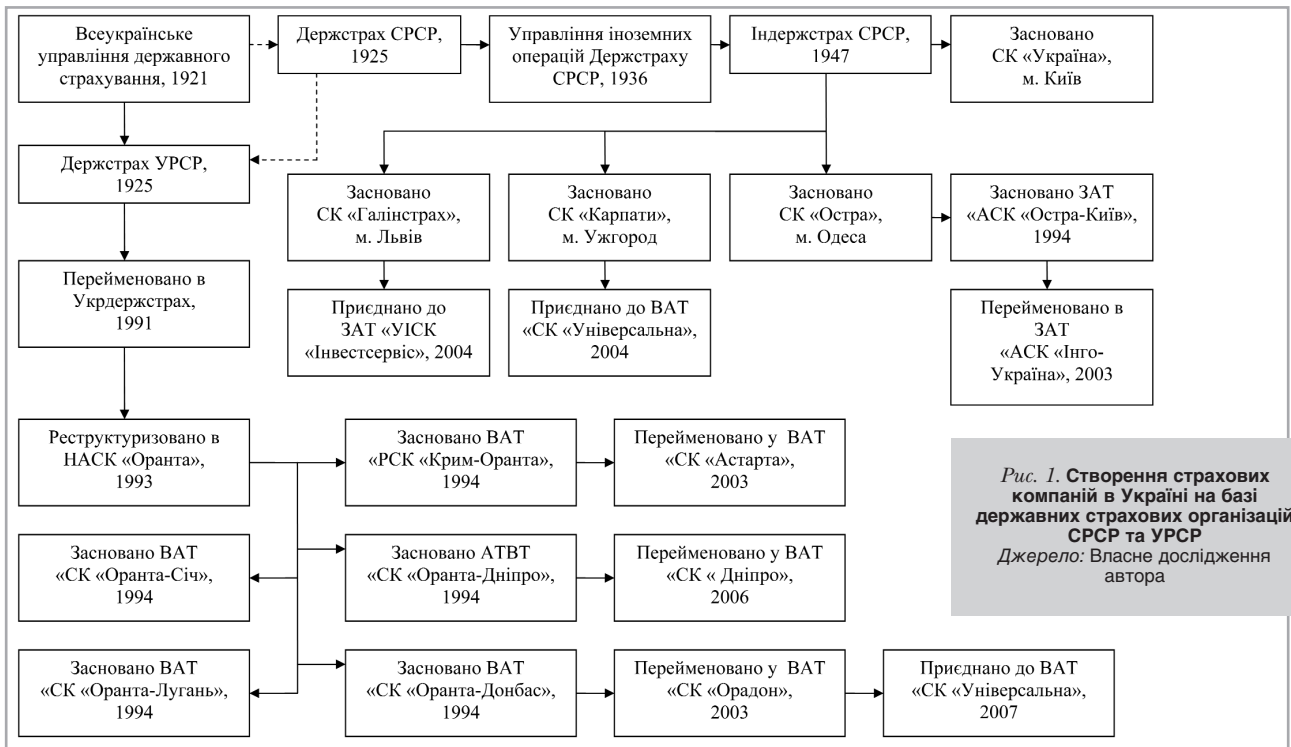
Всеукраїнське управління державного страхування, 1921

Держстрах СРСР, 1925

Управління іноземних операцій Держстраху СРСР, 1936

Індержстрах СРСР, 1947

Засновано СК «Україна», м. Київ

Держстрах УРСР, 1925

Засновано СК «Галінстрах», м. Львів

Засновано СК «Карпати», м. Ужгород

Засновано СК «Остра», м. Одеса

Засновано ЗАТ «АСК «Остра-Київ», 1994

Перейменовано в Укрдержстрах, 1991

Приєднано до ЗАТ «УІСК «Інвестсервіс», 2004

Приєднано до ВАТ «СК «Універсальна», 2004

Перейменовано в ЗАТ «АСК «Інго-Україна», 2003

Реструктуризовано в НАСК «Оранта», 1993

Засновано ВАТ «РСК «Крим-Оранта», 1994

Перейменовано у ВАТ «СК «Астарта», 2003

Рис. 1. Створення страхових компаній в Україні на базі державних страхових організацій СРСР та УРСР
Джерело: Власне дослідження автора

Засновано ВАТ «СК «Оранта-Січ», 1994

Засновано АТВТ «СК «Оранта-Дніпро», 1994

Перейменовано у ВАТ «СК « Дніпро», 2006

Засновано ВАТ «СК «Оранта-Лугань», 1994

Засновано ВАТ «СК «Оранта-Донбас», 1994

Перейменовано у ВАТ «СК «Орадон», 2003

Приєднано до ВАТ «СК «Універсальна», 2007